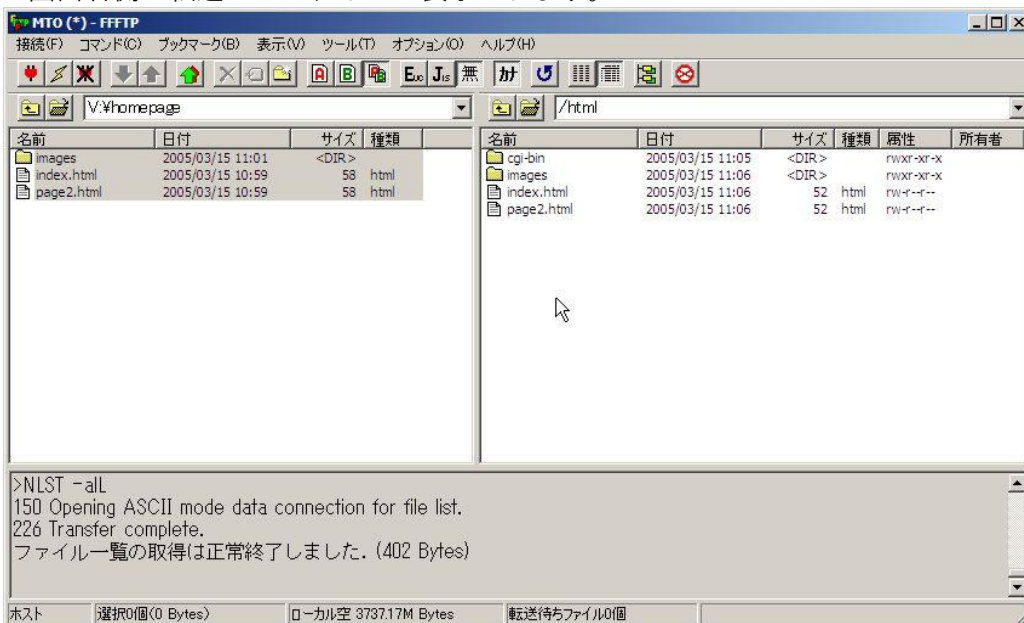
MTO (*) - FFFTP

接続(F) コマンド(C) ブックマーク(B) 表示(V) ツール(T) オプション(O) ヘルプ(H)

A B 無 カナ

V:¥homepage

/html

| 名前 | 日付 | サイズ | 種類 |
|---|---|---|---|
| images | 2005/03/15 11:01 | <DIR> | |
| index.html | 2005/03/15 10:59 | 58 | html |
| page2.html | 2005/03/15 10:59 | 58 | html |

| 名前 | 日付 | サイズ | 種類 | 属性 | 所有者 |
|---|---|---|---|---|---|
| cgi-bin | 2005/03/15 11:05 | <DIR> | | rwxr-xr-x | |
| images | 2005/03/15 11:06 | <DIR> | | rwxr-xr-x | |
| index.html | 2005/03/15 11:06 | 52 | html | rw-r--r-- | |
| page2.html | 2005/03/15 11:06 | 52 | html | rw-r--r-- | |

>NLST -alL
150 Opening ASCII mode data connection for file list.
226 Transfer complete.
ファイル一覧の取得は正常終了しました. (402 Bytes)

ホスト 選択0個(0 Bytes) ローカル空 3737.17M Bytes 転送待ちファイル0個